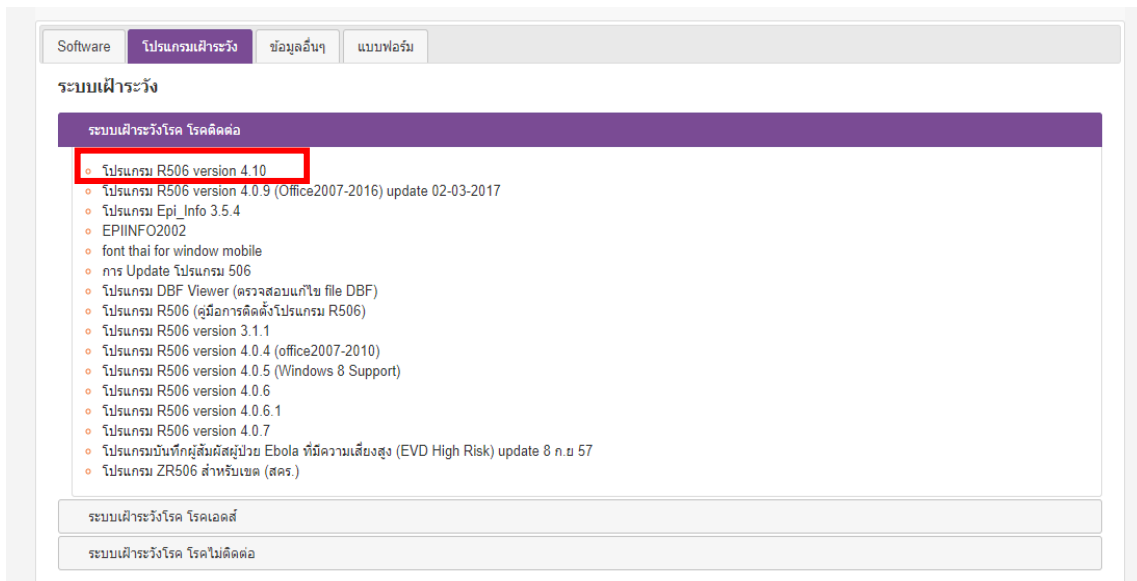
Software | โปรแกรมเฝ้าระวัง | ข้อมูลอื่นๆ | แบบฟอร์ม

ระบบเฝ้าระวัง

ระบบเฝ้าระวังโรค โรคติดต่อ

- โปรแกรม R506 version 4.10
- โปรแกรม R506 version 4.0.9 (Office2007-2016) update 02-03-2017
- โปรแกรม Epi_Info 3.5.4
- EPIINFO2002
- font thai for window mobile
- การ Update โปรแกรม 506
- โปรแกรม DBF Viewer (ตรวจสอบแก้ไข file DBF)
- โปรแกรม R506 (คู่มือการติดตั้งโปรแกรม R506)
- โปรแกรม R506 version 3.1.1
- โปรแกรม R506 version 4.0.4 (office2007-2010)
- โปรแกรม R506 version 4.0.5 (Windows 8 Support)
- โปรแกรม R506 version 4.0.6
- โปรแกรม R506 version 4.0.6.1
- โปรแกรม R506 version 4.0.7
- โปรแกรมบันทึกผู้สัมผัสผู้ป่วย Ebola ที่มีความเสี่ยงสูง (EVD High Risk) update 8 ก.ย 57
- โปรแกรม ZR506 สำหรับเขต (สคร.)

ระบบเฝ้าระวังโรค โรคเอดส์

ระบบเฝ้าระวังโรค โรคไม่ติดต่อ